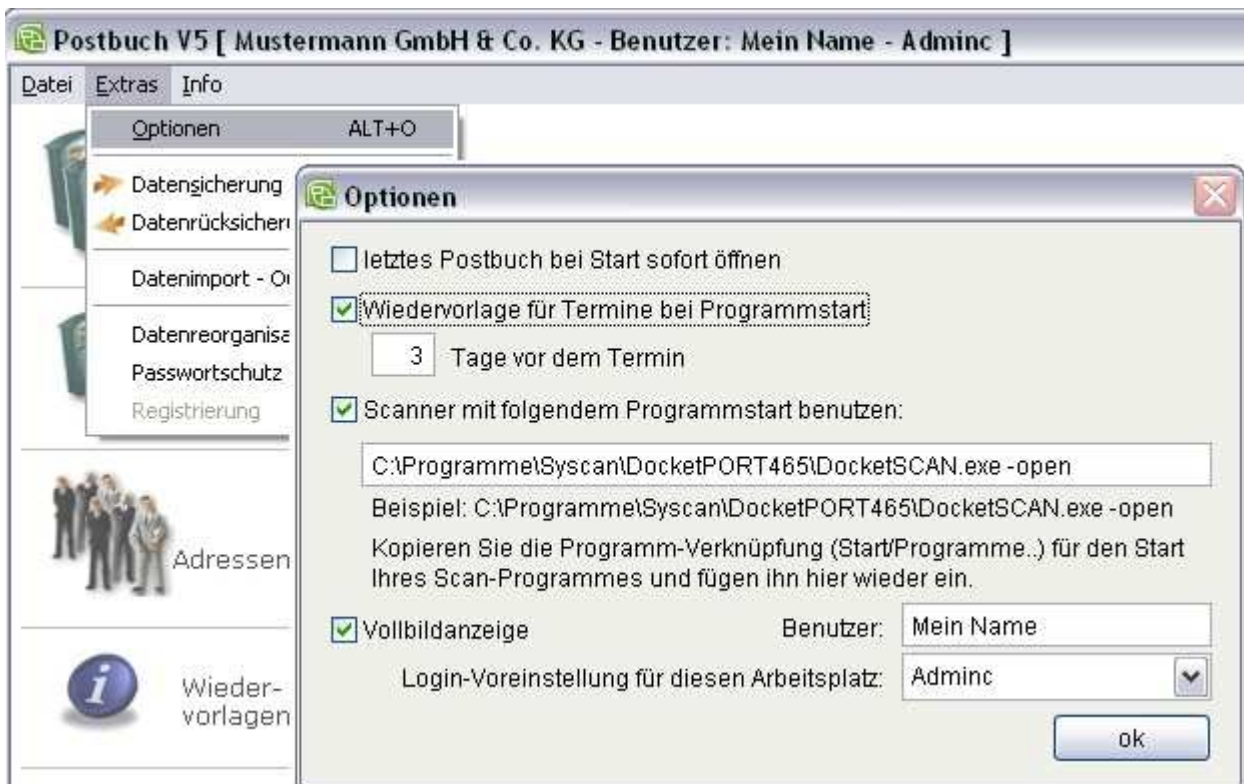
Postbuch V5 [ Mustermann GmbH & Co. KG - Benutzer: Mein Name - Adminc ]

Datei Extras Info

Optionen ALT+O

Datensicherung

Datenrücksicher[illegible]

Datenimport - O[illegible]

Datenreorganisa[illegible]

Passwortschutz

Registrierung

Adressen

Wieder-vorlagen

Optionen

letztes Postbuch bei Start sofort öffnen

Wiedervorlage für Termine bei Programmstart

3 Tage vor dem Termin

Scanner mit folgendem Programmstart benutzen:

C:\Programme\Syscan\DocketPORT465\DocketSCAN.exe -open

Beispiel: C:\Programme\Syscan\DocketPORT465\DocketSCAN.exe -open

Kopieren Sie die Programm-Verknüpfung (Start/Programme..) für den Start Ihres Scan-Programmes und fügen ihn hier wieder ein.

Vollbildanzeige

Benutzer: Mein Name

Login-Voreinstellung für diesen Arbeitsplatz: Adminc

ok